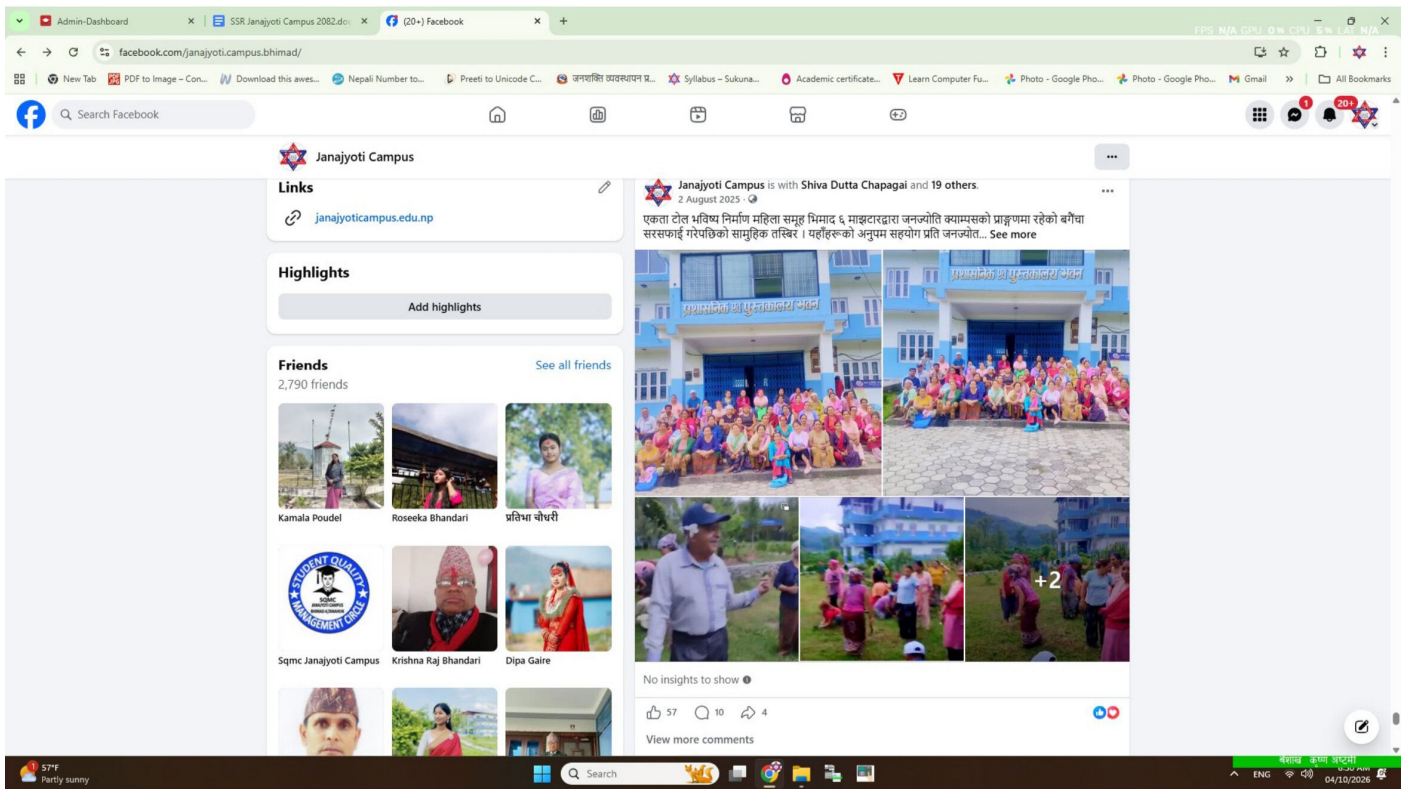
Admin-Dashboard
SSR Janajyoti Campus 2082.do
(20+) Facebook
FPS N/A GPU 0% CPU 5% LAT N/A
facebook.com/janajyoti.campus.bhimad/
New Tab | PDF to Image – Con... | Download this awes... | Nepali Number to... | Preeti to Unicode C... | जनशक्ति व्यवस्थापन प्र... | Syllabus – Sukuna... | Academic certificate... | Learn Computer Fu... | Photo - Google Pho... | Photo - Google Pho... | Gmail | » | All Bookmarks
Search Facebook
1
20+
Janajyoti Campus
...
Links
janajyoticampus.edu.np
Highlights
Add highlights
Friends
See all friends
2,790 friends
Kamala Poudel
Roseeka Bhandari
प्रतिभा चौधरी
STUDENT QUALITY MANAGEMENT CIRCLE SQMC JANAJYOTI CAMPUS
Sqmc Janajyoti Campus
Krishna Raj Bhandari
Dipa Gaire
Janajyoti Campus is with Shiva Dutta Chapagai and 19 others.
2 August 2025 ·
एकता टोल भविष्य निर्माण महिला समूह भिमाद ६ माझटारद्वारा जनज्योति क्याम्पसको प्राङ्गणमा रहेको बगैंचा सरसफाई गरेपछिको सामुहिक तस्बिर । यहाँहरूको अनुपम सहयोग प्रति जनज्योत... See more
प्रशासनिक तथा पुस्तकालय भवन
प्रशासनिक तथा पुस्तकालय भवन
+2
No insights to show
57
10
4
View more comments
57°F
Partly sunny
Search
वैशाख कृष्ण अष्टमी
ENG
6:36 AM
04/10/2026